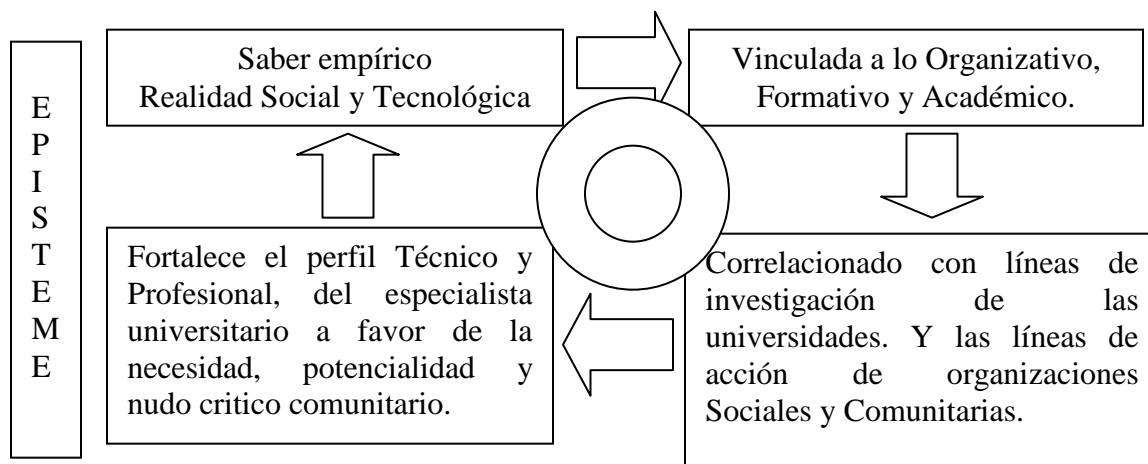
E
P
I
S
T
E
M
E

Saber empírico
Realidad Social y Tecnológica

Vinculada a lo Organizativo, Formativo y Académico.

Correlacionado con líneas de investigación de las universidades. Y las líneas de acción de organizaciones Sociales y Comunitarias.

Fortalece el perfil Técnico y Profesional, del especialista universitario a favor de la necesidad, potencialidad y nudo critico comunitario.